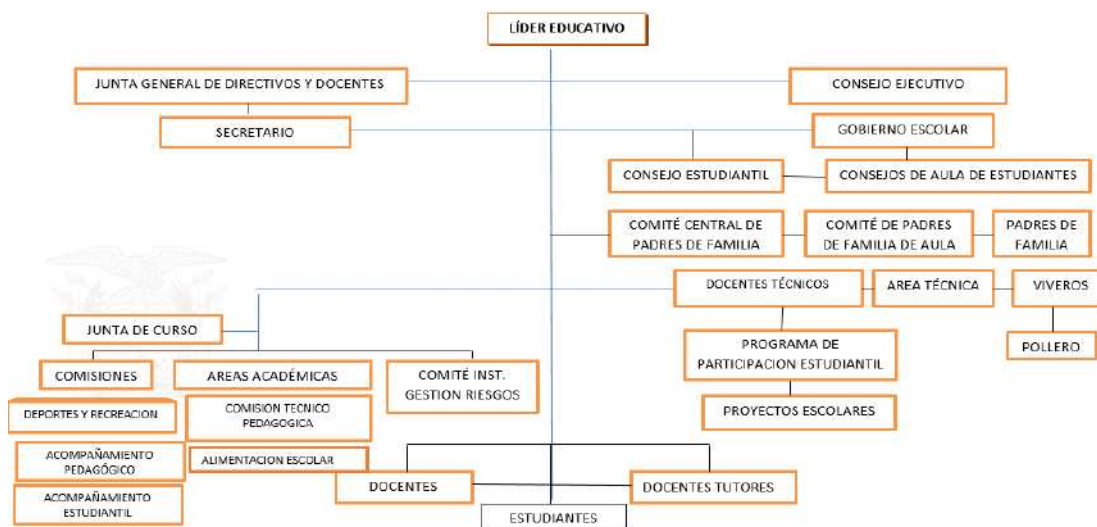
LÍDER EDUCATIVO

JUNTA GENERAL DE DIRECTIVOS Y DOCENTES

CONSEJO EJECUTIVO

SECRETARIO

GOBIERNO ESCOLAR

CONSEJO ESTUDIANTIL

CONSEJOS DE AULA DE ESTUDIANTES

COMITÉ CENTRAL DE PADRES DE FAMILIA

COMITÉ DE PADRES DE FAMILIA DE AULA

PADRES DE FAMILIA

DOCENTES TÉCNICOS

AREA TÉCNICA

VIVEROS

JUNTA DE CURSO

PROGRAMA DE PARTICIPACION ESTUDIANTIL

POLLERO

COMISIONES

AREAS ACADÉMICAS

COMITÉ INST. GESTION RIESGOS

PROYECTOS ESCOLARES

DEPORTES Y RECREACION

COMISION TECNICO PEDAGOGICA

ACOMPAÑAMIENTO PEDAGÓGICO

ALIMENTACION ESCOLAR

ACOMPAÑAMIENTO ESTUDIANTIL

DOCENTES

DOCENTES TUTORES

ESTUDIANTES